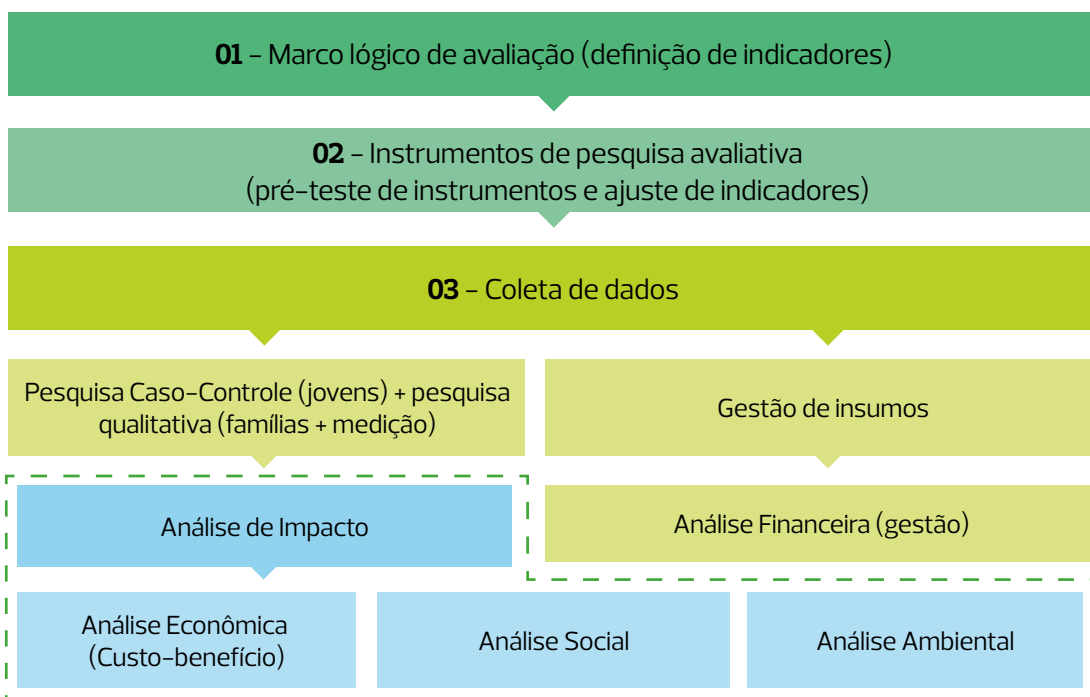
**01** – Marco lógico de avaliação (definição de indicadores)

**02** – Instrumentos de pesquisa avaliativa (pré-teste de instrumentos e ajuste de indicadores)

**03** – Coleta de dados

Pesquisa Caso-Controle (jovens) + pesquisa qualitativa (famílias + medição)

Gestão de insumos

Análise de Impacto

Análise Financeira (gestão)

Análise Econômica (Custo-benefício)

Análise Social

Análise Ambiental